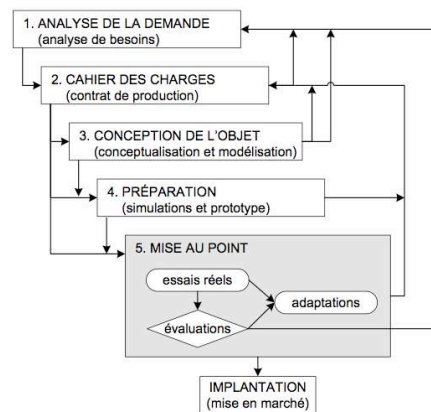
1. ANALYSE DE LA DEMANDE
(analyse de besoins)

2. CAHIER DES CHARGES
(contrat de production)

3. CONCEPTION DE L'OBJET
(conceptualisation et modélisation)

4. PRÉPARATION
(simulations et prototype)

5. MISE AU POINT

essais réels

adaptations

évaluations

IMPLANTATION
(mise en marché)